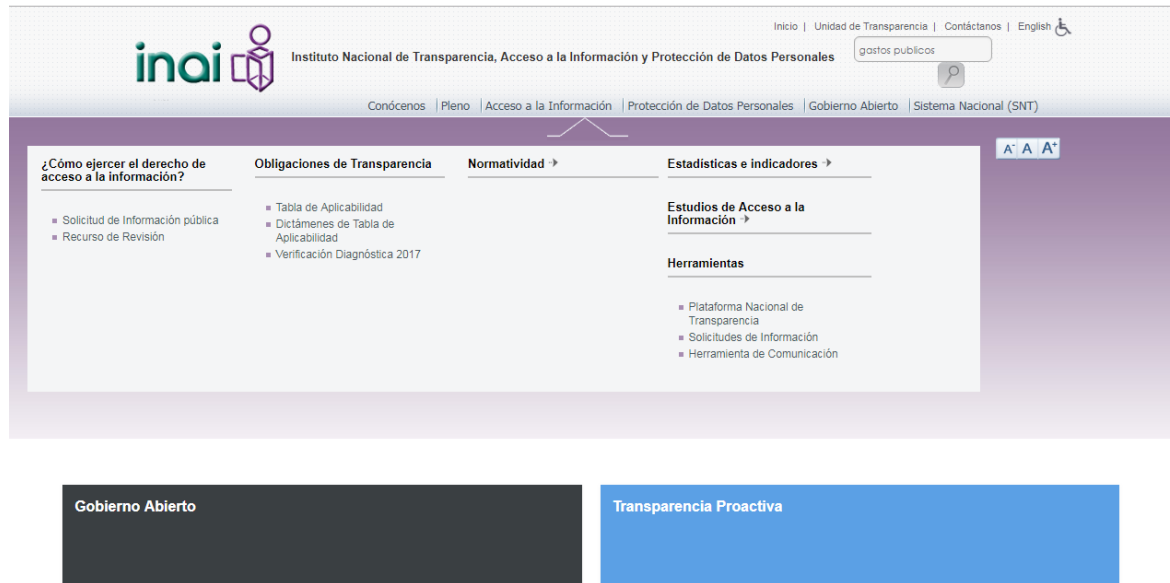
Inicio | Unidad de Transparencia | Contáctanos | English

inai

Instituto Nacional de Transparencia, Acceso a la Información y Protección de Datos Personales

gastos publicos

Conócenos | Pleno | Acceso a la Información | Protección de Datos Personales | Gobierno Abierto | Sistema Nacional (SNT)

A- A A+

¿Cómo ejercer el derecho de acceso a la información?

Solicitud de Información pública
Recurso de Revisión

Obligaciones de Transparencia

Tabla de Aplicabilidad
Dictámenes de Tabla de Aplicabilidad
Verificación Diagnóstica 2017

Normatividad

Estadísticas e indicadores

Estudios de Acceso a la Información

Herramientas

Plataforma Nacional de Transparencia
Solicitudes de Información
Herramienta de Comunicación

Gobierno Abierto

Transparencia Proactiva